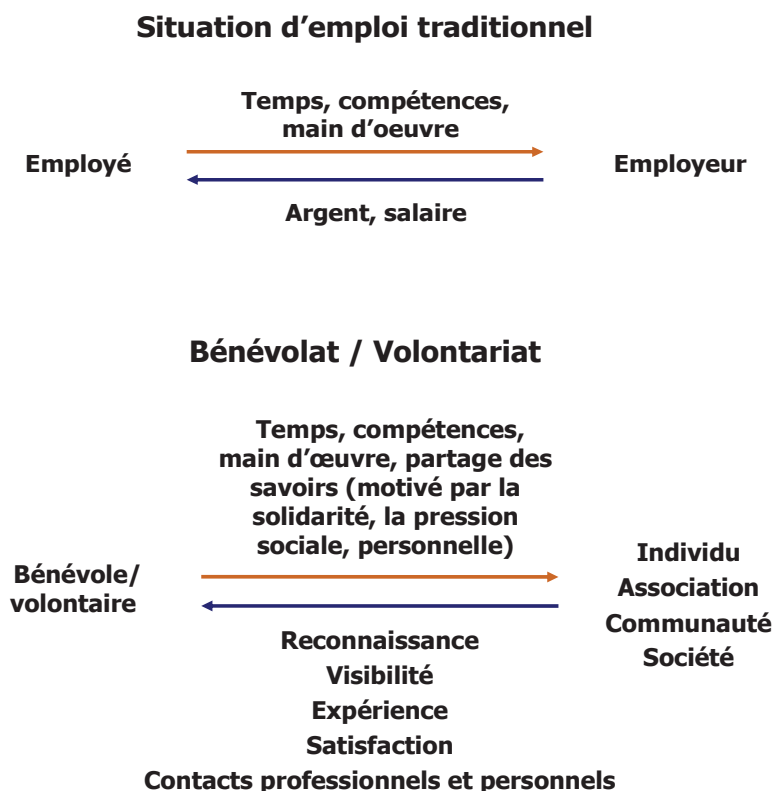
Situation d'emploi traditionnel

Temps, compétences, main d'oeuvre

Employé

Employeur

Argent, salaire

Bénévolat / Volontariat

Temps, compétences, main d'œuvre, partage des savoirs (motivé par la solidarité, la pression sociale, personnelle)

Bénévole/ volontaire

Individu
Association
Communauté
Société

Reconnaissance
Visibilité
Expérience
Satisfaction
Contacts professionnels et personnels